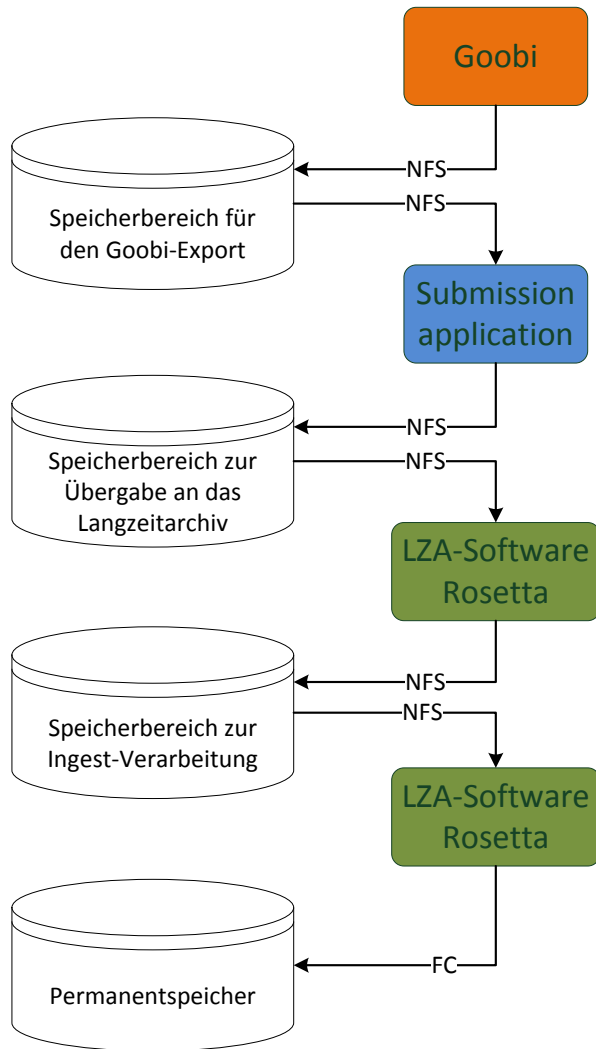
Goobi

NFS

Speicherbereich für den Goobi-Export

NFS

Submission application

NFS

Speicherbereich zur Übergabe an das Langzeitarchiv

NFS

LZA-Software Rosetta

NFS

Speicherbereich zur Ingest-Verarbeitung

NFS

LZA-Software Rosetta

FC

Permanentspeicher